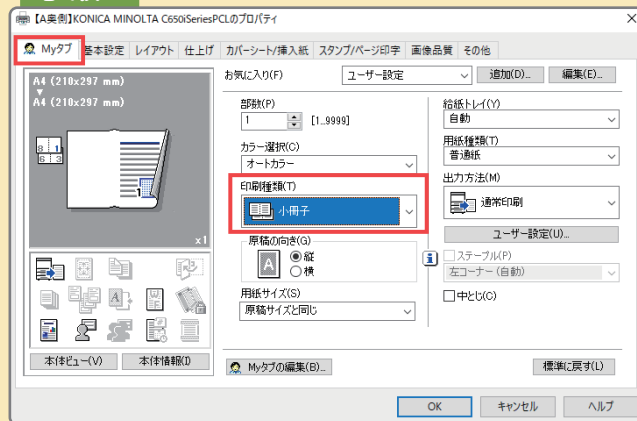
【A集側】KONICA MINOLTA C650iSeriesPCLのプロパティ

Myタブ | 基本設定 | レイアウト | 仕上げ | カバーシート/挿入紙 | スタンプ/ページ印字 | 画像品質 | その他

A4 (210x297 mm)
▼
A4 (210x297 mm)

x1

お気に入り(F)
ユーザー設定
追加(D)...
編集(E)...

部数(P)
1
[1...9999]

カラー選択(C)
オートカラー

印刷種類(T)
小冊子

原稿の向き(G)
縦
横

用紙サイズ(S)
原稿サイズと同じ

給紙トレイ(Y)
自動

用紙種類(T)
普通紙

出力方法(M)
通常印刷

ユーザー設定(U)...

ステープル(P)
左コーナー(自動)

中とじ(C)

本体ビュー(V)
本体情報(I)

Myタブの編集(B)...

標準に戻す(L)

OK
キャンセル
ヘルプ